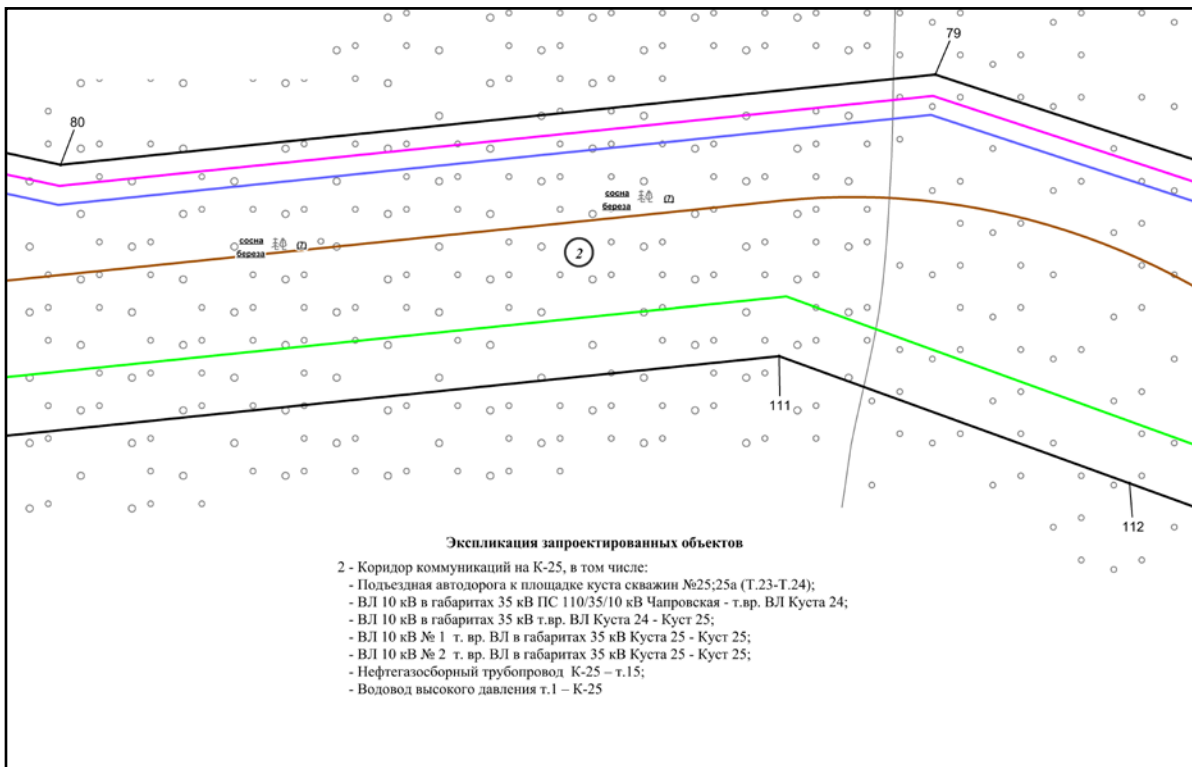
79

80

сосна
береза (7)

сосна
береза (7)

2

111

112

Экспликация запроектированных объектов

2 - Коридор коммуникаций на К-25, в том числе:
- Подъездная автодорога к площадке куста скважин №25;25а (Т.23-Т.24);
- ВЛ 10 кВ в габаритах 35 кВ ПС 110/35/10 кВ Чапровская - т.вр. ВЛ Куста 24;
- ВЛ 10 кВ в габаритах 35 кВ т.вр. ВЛ Куста 24 - Куст 25;
- ВЛ 10 кВ № 1 т. вр. ВЛ в габаритах 35 кВ Куста 25 - Куст 25;
- ВЛ 10 кВ № 2 т. вр. ВЛ в габаритах 35 кВ Куста 25 - Куст 25;
- Нефтегазосборный трубопровод К-25 – т.15;
- Водовод высокого давления т.1 – К-25